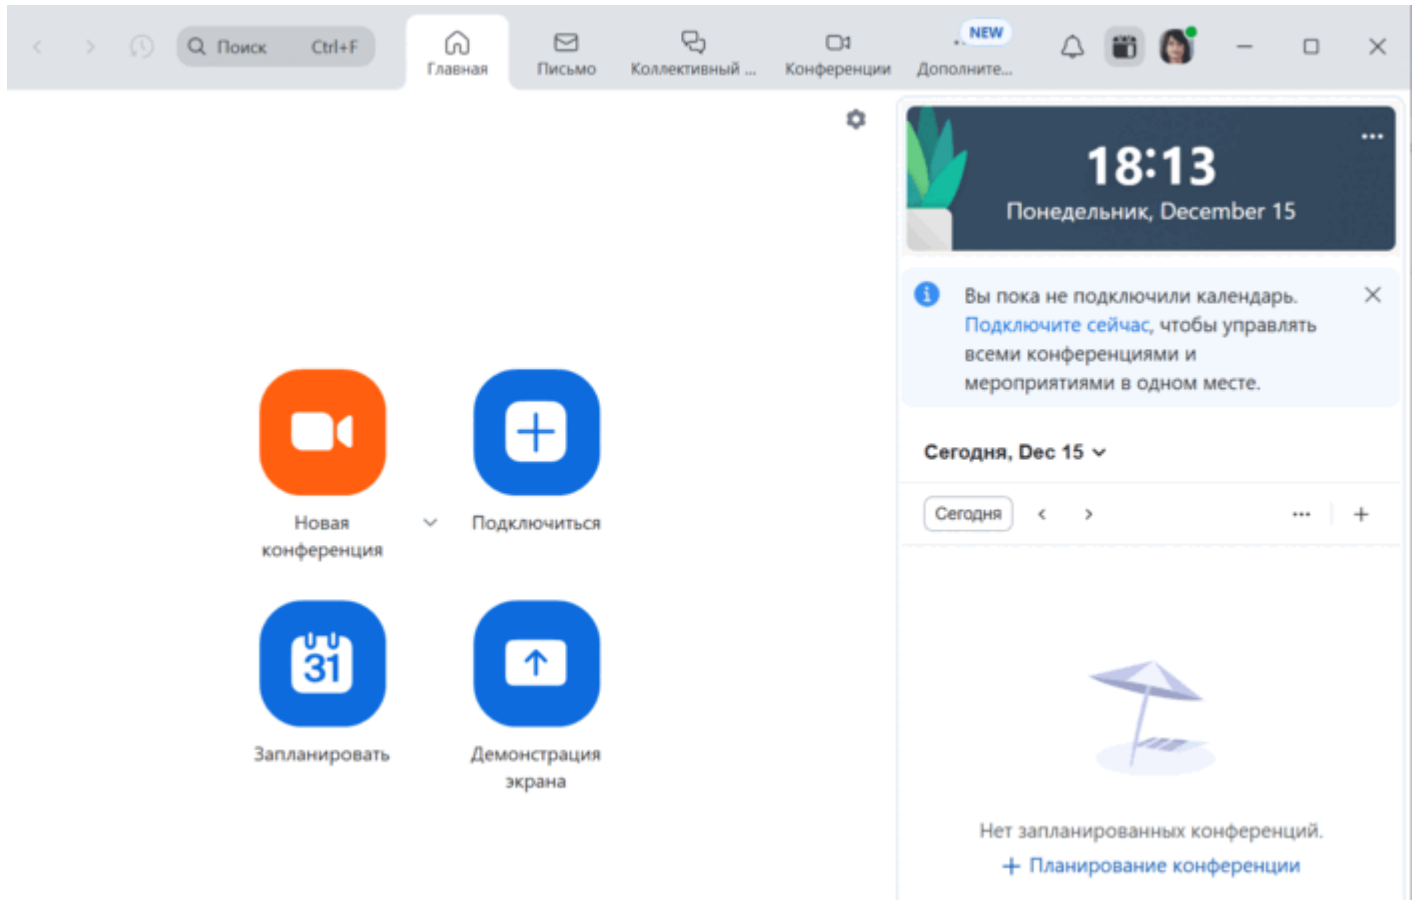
Поиск Ctrl+F

Главная

Письмо

Коллективный ...

Конференции

NEW

Дополните...

18:13

Понедельник, December 15

Вы пока не подключили календарь. Подключите сейчас, чтобы управлять всеми конференциями и мероприятиями в одном месте.

Сегодня, Dec 15

Сегодня

Новая конференция

Подключиться

31

Запланировать

Демонстрация экрана

Нет запланированных конференций.

+ Планирование конференции